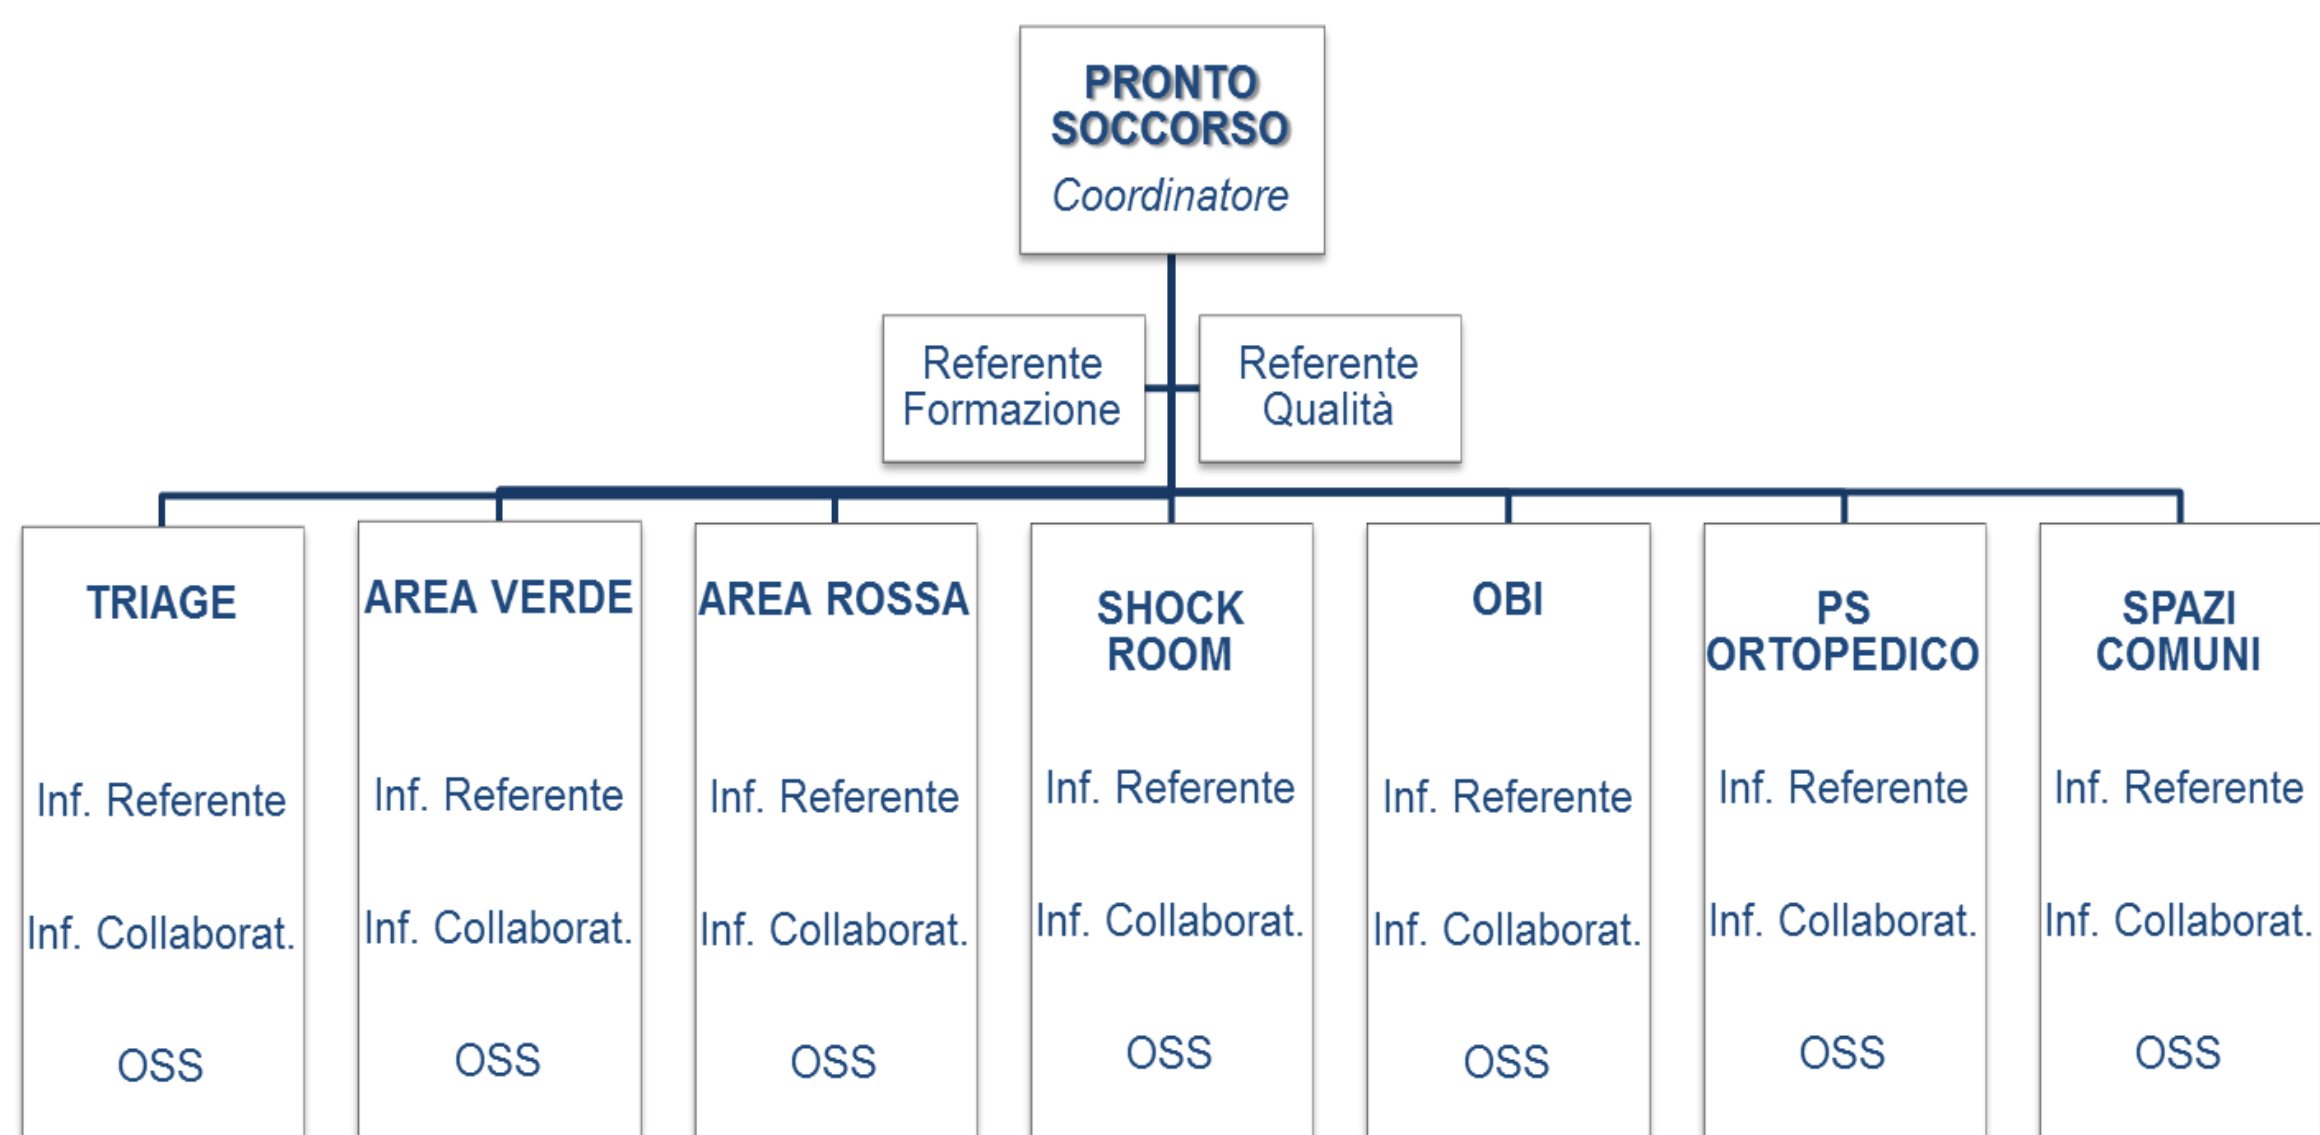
PRONTO SOCCORSO
Coordinatore

Referente Formazione

Referente Qualità

TRIAGE
Inf. Referente
Inf. Collaborat.
OSS

AREA VERDE
Inf. Referente
Inf. Collaborat.
OSS

AREA ROSSA
Inf. Referente
Inf. Collaborat.
OSS

SHOCK ROOM
Inf. Referente
Inf. Collaborat.
OSS

OBI
Inf. Referente
Inf. Collaborat.
OSS

PS ORTOPEDICO
Inf. Referente
Inf. Collaborat.
OSS

SPAZI COMUNI
Inf. Referente
Inf. Collaborat.
OSS